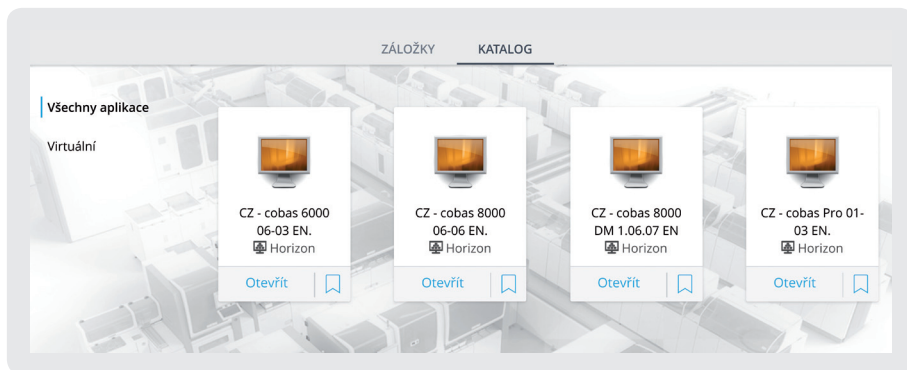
ZÁLOŽKY KATALOG

Všechny aplikace

Virtuální

CZ - cobas 6000 06-03 EN.
Horizon
Otevřít

CZ - cobas 8000 06-06 EN.
Horizon
Otevřít

CZ - cobas 8000 DM 1.06.07 EN
Horizon
Otevřít

CZ - cobas Pro 01-03 EN.
Horizon
Otevřít